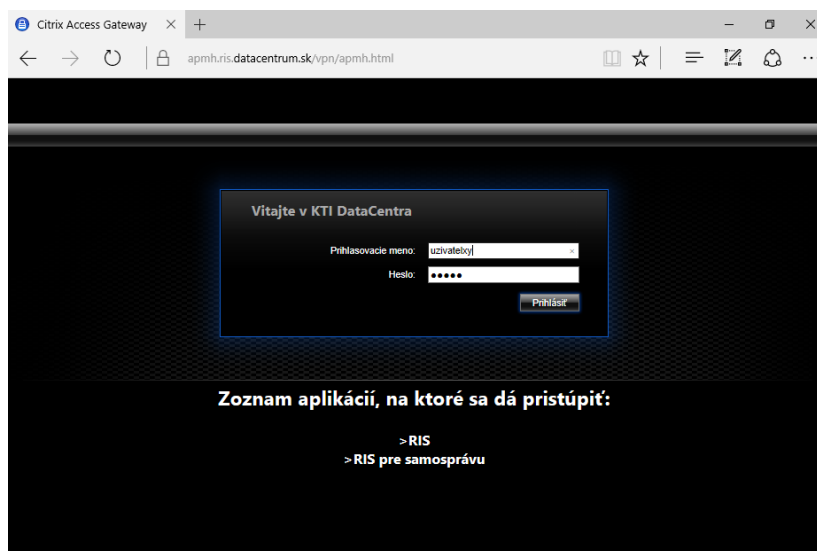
Citrix Access Gateway × +

apmh.ris.datacentrum.sk/vpn/apmh.html

Vitajte v KTI DataCentra

Prihlasovacie meno: uzivatelxy ×

Heslo: •••••

Prihlásiť

Zoznam aplikácií, na ktoré sa dá pristúpiť:

>RIS
>RIS pre samosprávu